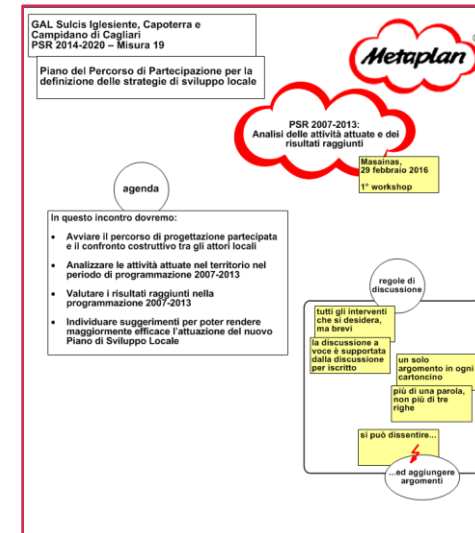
GAL Sulcis Iglesiente, Capoterra e Campidano di Cagliari
PSR 2014-2020 – Misura 19

Piano del Percorso di Partecipazione per la definizione delle strategie di sviluppo locale

Metaplan

PSR 2007-2013:
Analisi delle attività attuate e dei risultati raggiunti

Masainas,
29 febbraio 2016

1° workshop

agenda

In questo incontro dovremo:

- Avviare il percorso di progettazione partecipata e il confronto costruttivo tra gli attori locali
- Analizzare le attività attuate nel territorio nel periodo di programmazione 2007-2013
- Valutare i risultati raggiunti nella programmazione 2007-2013
- Individuare suggerimenti per poter rendere maggiormente efficace l'attuazione del nuovo Piano di Sviluppo Locale

regole di discussione

tutti gli interventi che si desidera, ma brevi

la discussione a voce è supportata dalla discussione per iscritto

un solo argomento in ogni cartoncino

più di una parola, non più di tre righe

si può dissentire...

...ed aggiungere argomenti